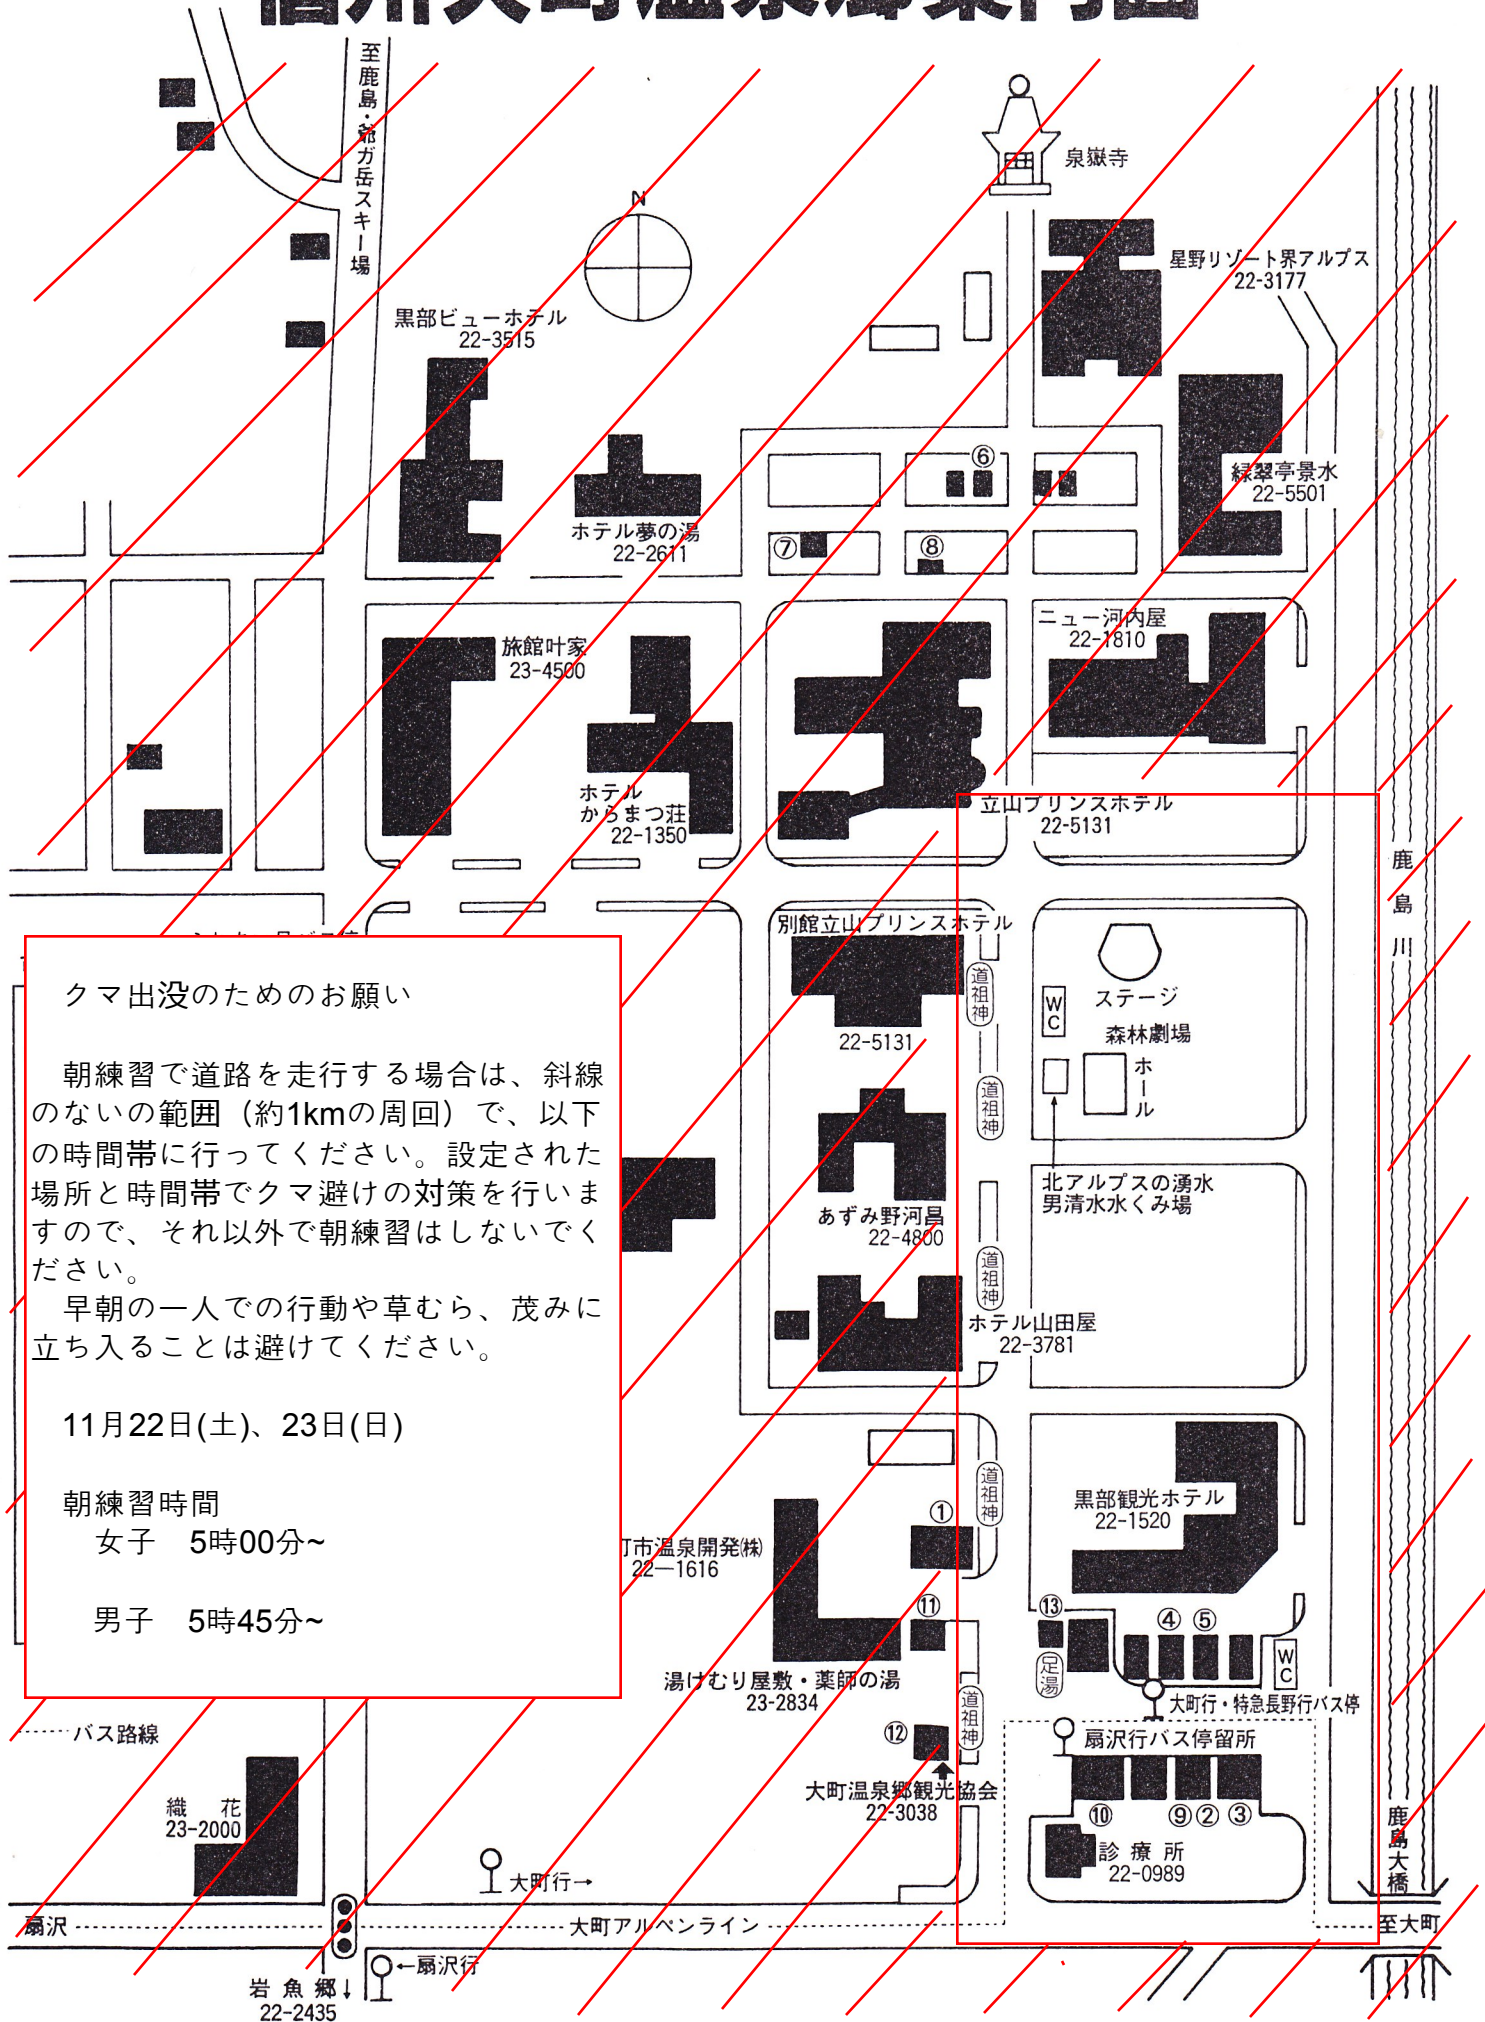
至鹿島・爺ガ岳スキー場

N

泉嶽寺

星野リゾート界アルプス
22-3177

黒部ビューホテル
22-3515

⑥

緑翠亭景水
22-5501

ホテル夢の湯
22-2611

⑦ ⑧

旅館叶家
23-4500

ニュー河内屋
22-1810

ホテル
からまつ荘
22-1350

立山プリンスホテル
22-5131

鹿島川

別館立山プリンスホテル
22-5131

道祖神

WC

ステージ
森林劇場
ホール

道祖神

北アルプスの湧水
男清水水くみ場

あずみ野河昌
22-4800

道祖神

ホテル山田屋
22-3781

道祖神

①

黒部観光ホテル
22-1520

町市温泉開発(株)
22—1616

⑪

⑬ ④ ⑤

WC

足湯

湯けむり屋敷・薬師の湯
23-2834

大町行・特急長野行バス停

道祖神

⑫

扇沢行バス停留所

大町温泉郷観光協会
22-3038

⑩ ⑨ ② ③

診療所
22-0989

バス路線

織花
23-2000

大町行→

鹿島大橋

扇沢

大町アルペンライン

至大町

←扇沢行

岩魚郷↓
22-2435

クマ出没のためのお願い

朝練習で道路を走行する場合は、斜線のないの範囲（約1kmの周回）で、以下の時間帯に行ってください。設定された場所と時間帯でクマ避けの対策を行いますので、それ以外で朝練習はしないでください。

早朝の一人での行動や草むら、茂みに立ち入ることは避けてください。

11月22日(土)、23日(日)

朝練習時間
女子　5時00分~

男子　5時45分~